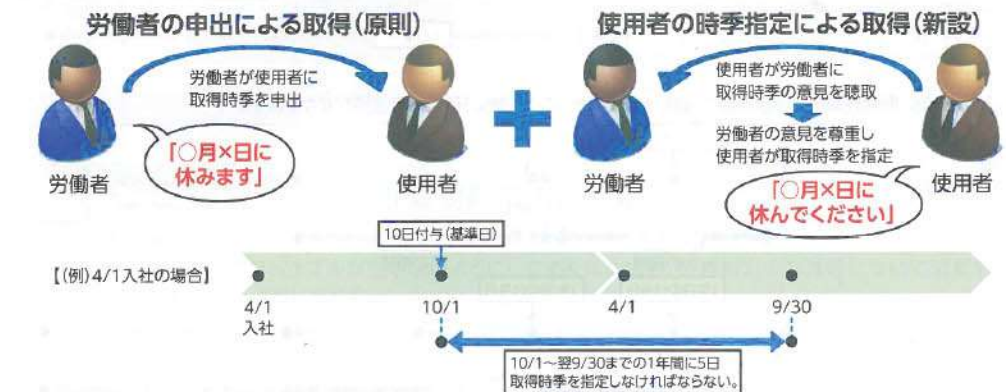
労働者の申出による取得（原則）

労働者が使用者に取得時季を申出

「○月×日に休みます」

労働者

使用者

使用者の時季指定による取得（新設）

使用者が労働者に取得時季の意見を聴取

労働者の意見を尊重し使用者が取得時季を指定

「○月×日に休んでください」

労働者

使用者

10日付与（基準日）

【(例) 4/1入社の場合】

4/1
入社

10/1

4/1

9/30

10/1～翌9/30までの1年間に5日取得時季を指定しなければならない。